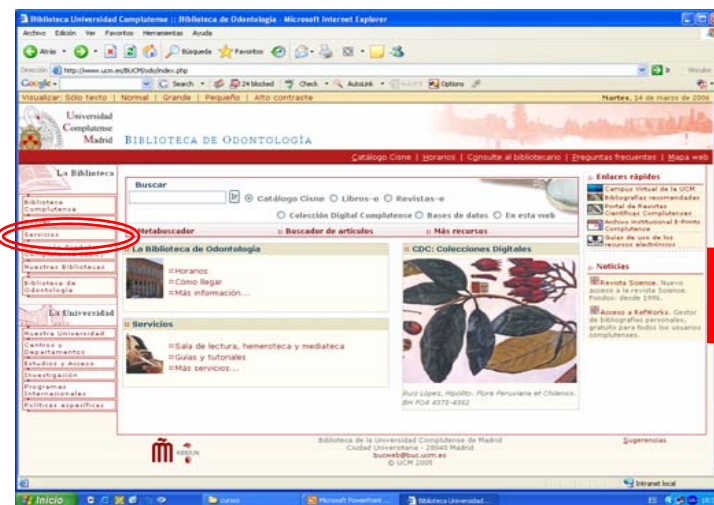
Biblioteca Universidad Complutense :: Biblioteca de Odontología - Microsoft Internet Explorer

Archivo Edición Ver Favoritos Herramientas Ayuda

Atrás Búsqueda Favoritos

Dirección http://www.ucm.es/BUCM/odo/index.php Ir Vínculos

Google Search 24 blocked Check AutoLink Options

Visualizar: Sólo texto | Normal | Grande | Pequeño | Alto contraste Martes, 14 de marzo de 2006

Universidad Complutense Madrid BIBLIOTECA DE ODONTOLOGÍA

Catálogo Cisne | Horarios | Consulte al bibliotecario | Preguntas frecuentes | Mapa web

La Biblioteca

Biblioteca Complutense

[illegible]

Servicios

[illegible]

Nuestras Bibliotecas

Biblioteca de Odontología

La Universidad

Nuestra Universidad

Centros y Departamentos

Estudios y Acceso

Investigación

Programas Internacionales

Políticas específicas

Buscar

Catálogo Cisne Libros-e Revistas-e

Colección Digital Complutense Bases de datos En esta web

Metabuscador | Buscador de artículos | Más recursos

La Biblioteca de Odontología

Horarios

Cómo llegar

Más información...

Servicios

Sala de lectura, hemeroteca y mediateca

Guías y tutoriales

Más servicios...

CDC: Colecciones Digitales

Ruiz López, Hipólito. Flora Peruviana et Chilensis. BH FOA 4578-4552

Enlaces rápidos

Campus Virtual de la UCM

Bibliografías recomendadas

Portal de Revistas Científicas Complutenses

Archivo Institucional E-Prints Complutense

Guías de uso de los recursos electrónicos

Noticias

Revista Science. Nuevo acceso a la revista Science. Fondos: desde 1996.

Acceso a RefWorks. Gestor de bibliografías personales, gratuito para todos los usuarios complutenses.

REBIUN

Biblioteca de la Universidad Complutense de Madrid
Ciudad Universitaria - 28040 Madrid
bucweb@buc.ucm.es
© UCM 2005

Sugerencias

Intranet local

Inicio cursos Microsoft PowerPoint ... Biblioteca Universidad... ES